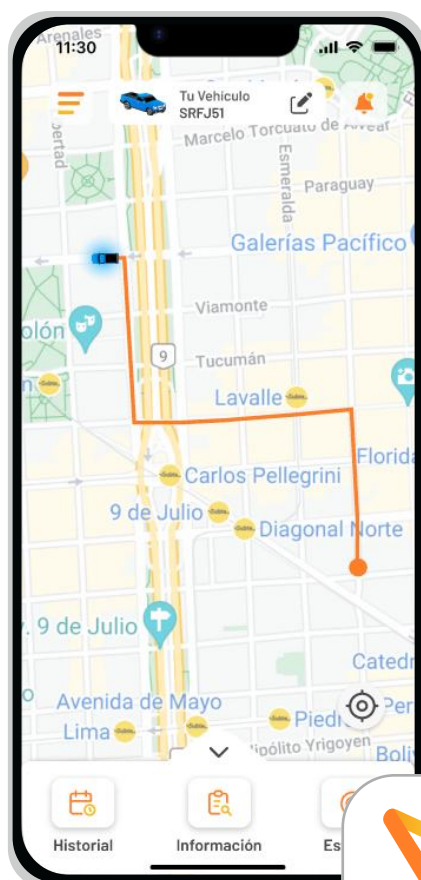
Arenales
11:30
Tu Vehiculo
SRFJ51
Marcelo Torcuato de Alvear
bertad
Esmeralda
Paraguay
Galerías Pacífico
Viamonte
olón
9
Tucumán
Lavalle
Florida
Carlos Pellegrini
9 de Julio
Diagonal Norte
. 9 de Julio
Catedr
Avenida de Mayo
Lima
Piedr
Per
Hipólito Yrigoyen
Boliv
Historial
Información
Es